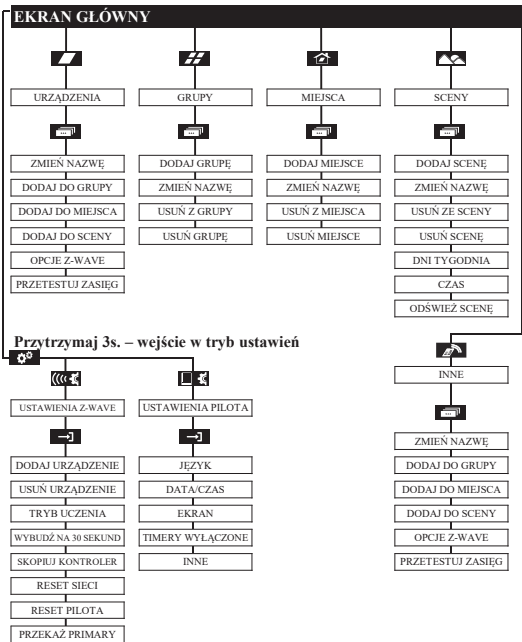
EKRAN GŁÓWNY

URZĄDZENIA
ZMIEŃ NAZWĘ
DODAJ DO GRUPY
DODAJ DO MIEJSCA
DODAJ DO SCENY
OPCJE Z-WAVE
PRZETESTUJ ZASIĘG

GRUPY
DODAJ GRUPĘ
ZMIEŃ NAZWĘ
USUŃ Z GRUPY
USUŃ GRUPĘ

MIEJSCA
DODAJ MIEJSCE
ZMIEŃ NAZWĘ
USUŃ Z MIEJSCA
USUŃ MIEJSCE

SCENY
DODAJ SCENĘ
ZMIEŃ NAZWĘ
USUŃ ZE SCENY
USUŃ SCENĘ
DNI TYGODNIA
CZAS
ODŚWIEŻ SCENĘ

Przytrzymaj 3s. – wejście w tryb ustawień

USTAWIENIA Z-WAVE
DODAJ URZĄDZENIE
USUŃ URZĄDZENIE
TRYB UCZENIA
WYBUDŹ NA 30 SEKUND
SKOPIUJ KONTROLER
RESET SIECI
RESET PILOTA
PRZEKAŻ PRIMARY

USTAWIENIA PILOTA
JĘZYK
DATA/CZAS
EKRAN
TIMERY WYŁĄCZONE
INNE

INNE
ZMIEŃ NAZWĘ
DODAJ DO GRUPY
DODAJ DO MIEJSCA
DODAJ DO SCENY
OPCJE Z-WAVE
PRZETESTUJ ZASIĘG